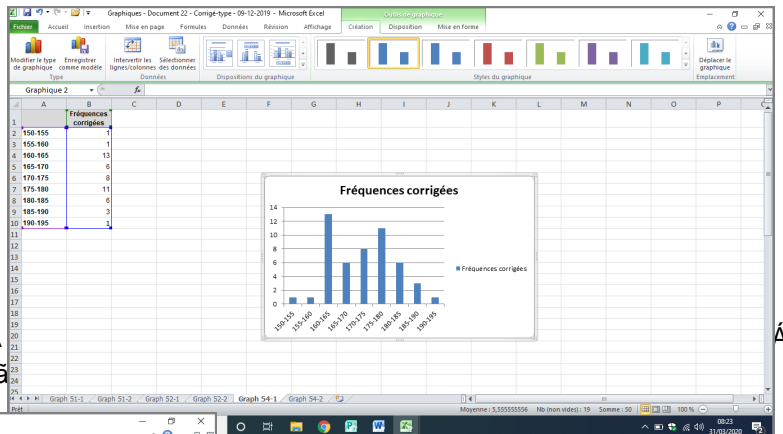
Graphiques - Document 22 - Corrigé-type - 09-12-2019 - Microsoft Excel
Outils de graphique

Fichier | Accueil | Insertion | Mise en page | Formules | Données | Révision | Affichage | Création | Disposition | Mise en forme

Modifier le type de graphique | Enregistrer comme modèle
Type
Intervertir les lignes/colonnes | Sélectionner des données
Données
Dispositions du graphique
Styles du graphique
Déplacer le graphique
Emplacement

Graphique 2 | $f_x$

| | A | B | C | D | E | F | G | H | I | J | K | L | M | N | O | P |
|---|---|---|---|---|---|---|---|---|---|---|---|---|---|---|---|---|
| 1 | | Fréquences corrigées | | | | | | | | | | | | | | |
| 2 | 150-155 | 1 | | | | | | | | | | | | | | |
| 3 | 155-160 | 1 | | | | | | | | | | | | | | |
| 4 | 160-165 | 13 | | | | | | | | | | | | | | |
| 5 | 165-170 | 6 | | | | | | | | | | | | | | |
| 6 | 170-175 | 8 | | | | | | | | | | | | | | |
| 7 | 175-180 | 11 | | | | | | | | | | | | | | |
| 8 | 180-185 | 6 | | | | | | | | | | | | | | |
| 9 | 185-190 | 3 | | | | | | | | | | | | | | |
| 10 | 190-195 | 1 | | | | | | | | | | | | | | |

Fréquences corrigées
14
12
10
8
6
4
2
0
150-155 155-160 160-165 165-170 170-175 175-180 180-185 185-190 190-195
Fréquences corrigées

Graph 51-1 | Graph 51-2 | Graph 52-1 | Graph 52-2 | Graph 54-1 | Graph 54-2
Prêt
Moyenne : 5,555555556 Nb (non vides) : 19 Somme : 50 100 %
08:23
31/03/2020